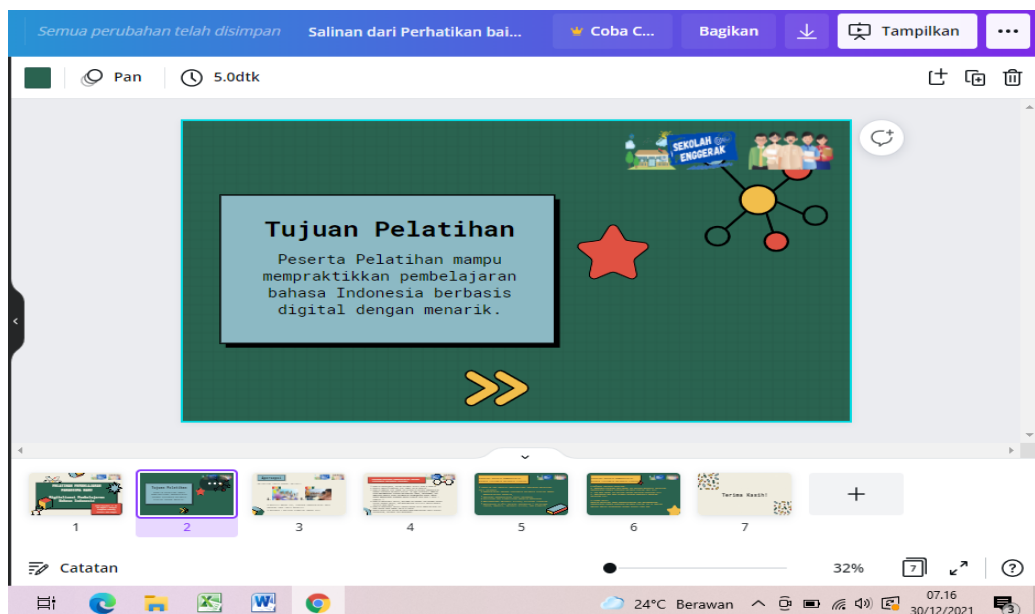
Semua perubahan telah disimpan Salinan dari Perhatikan bai... Coba C... Bagikan Tampilkan •••

Pan 5.0dtk

SEKOLAH PENGGERAK

Tujuan Pelatihan

Peserta Pelatihan mampu mempraktikkan pembelajaran bahasa Indonesia berbasis digital dengan menarik.

1 2 3 4 5 6 7

Terima Kasih!

+

Catatan 32% 7

24°C Berawan 07.16 30/12/2021 3